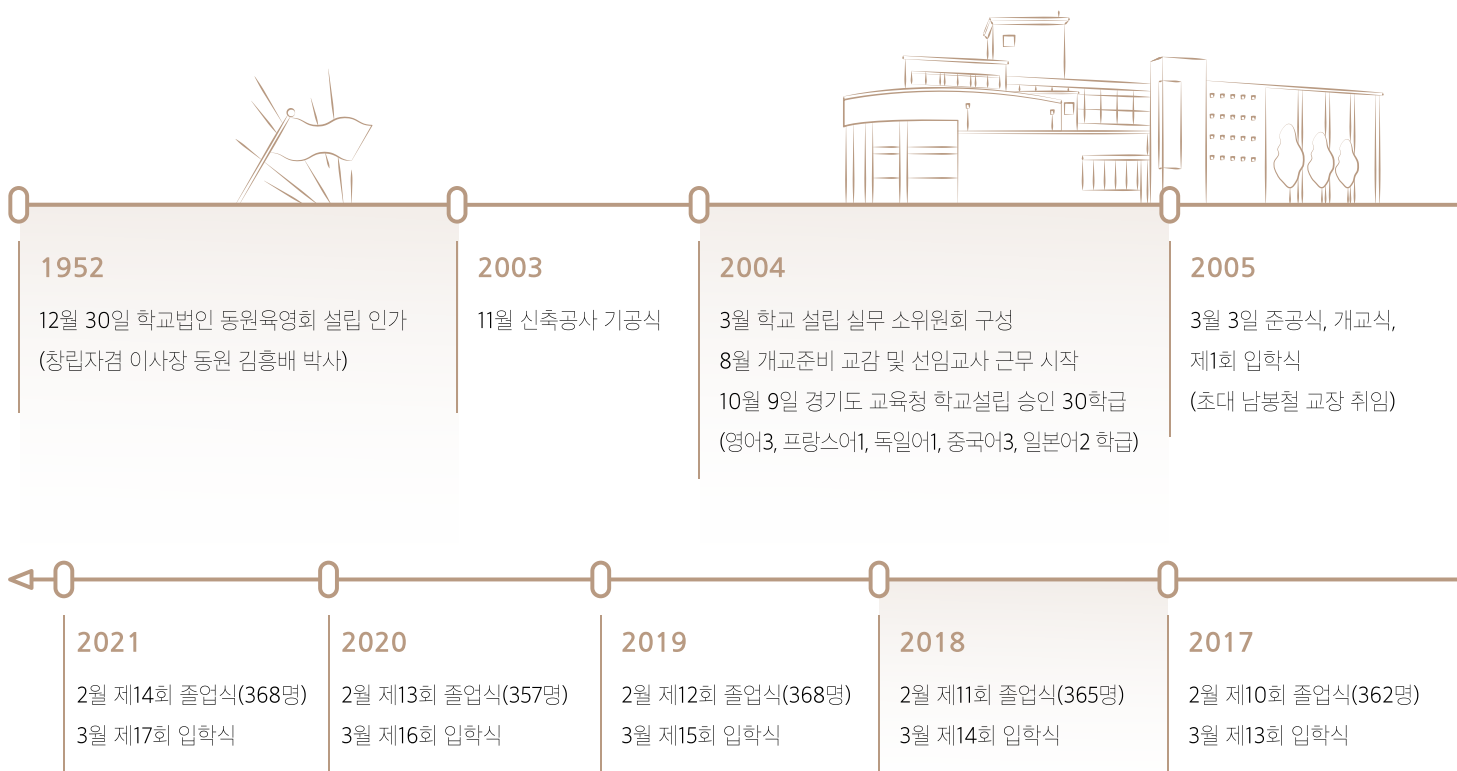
1952

12월 30일 학교법인 동원육영회 설립 인가
(창립자겸 이사장 동원 김흥배 박사)

2003

11월 신축공사 기공식

2004

3월 학교 설립 실무 소위원회 구성
8월 개교준비 교감 및 선임교사 근무 시작
10월 9일 경기도 교육청 학교설립 승인 30학급
(영어3, 프랑스어1, 독일어1, 중국어3, 일본어2 학급)

2005

3월 3일 준공식, 개교식,
제1회 입학식
(초대 남봉철 교장 취임)

2021

2월 제14회 졸업식(368명)
3월 제17회 입학식

2020

2월 제13회 졸업식(357명)
3월 제16회 입학식

2019

2월 제12회 졸업식(368명)
3월 제15회 입학식

2018

2월 제11회 졸업식(365명)
3월 제14회 입학식

2017

2월 제10회 졸업식(362명)
3월 제13회 입학식